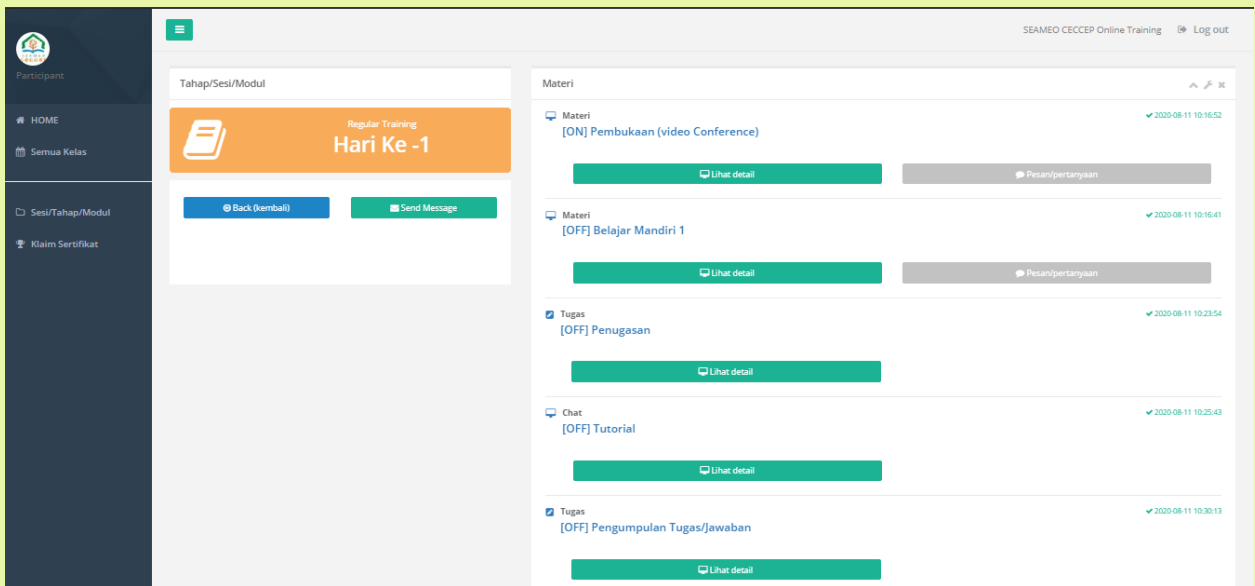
Participant

HOME
Semua Kelas

Sesi/Tahap/Modul
Klaim Sertifikat

SEAMEO CECCEP Online Training
Log out

Tahap/Sesi/Modul

Regular Training
Hari Ke -1

Back (kembali)
Send Message

Materi

Materi
[ON] Pembukaan (video Conference)
2020-08-11 10:16:52
Lihat detail
Pesan/pertanyaan

Materi
[OFF] Belajar Mandiri 1
2020-08-11 10:16:41
Lihat detail
Pesan/pertanyaan

Tugas
[OFF] Penugasan
2020-08-11 10:23:54
Lihat detail

Chat
[OFF] Tutorial
2020-08-11 10:25:43
Lihat detail

Tugas
[OFF] Pengumpulan Tugas/Jawaban
2020-08-11 10:30:13
Lihat detail